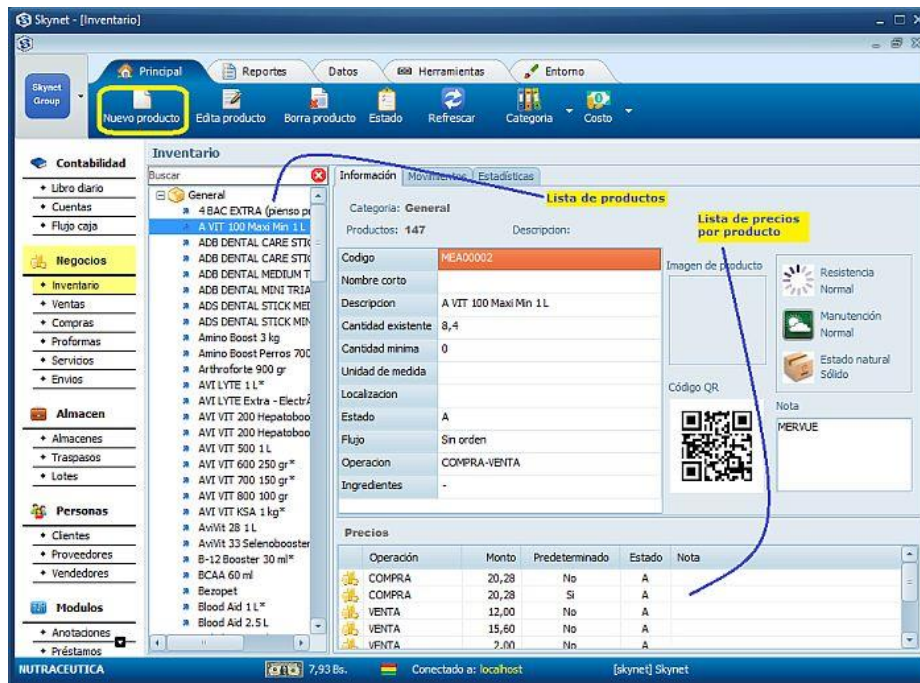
Skynet - [Inventario]

Skynet Group

Principal Reportes Datos Herramientas Entorno

Nuevo producto Edita producto Borra producto Estado Refrescar Categoria Costo

Contabilidad
• Libro diario
• Cuentas
• Flujo caja

Negocios
• Inventario
• Ventas
• Compras
• Proformas
• Servicios
• Envios

Almacen
• Almacenes
• Traspasos
• Lotes

Personas
• Clientes
• Proveedores
• Vendedores

Modulos
• Anotaciones
• Préstamos

Inventario

Buscar

General
4 BAC EXTRA (pienso pe
A VIT 100 Maxi Min 1 L
ADB DENTAL CARE STIC
ADB DENTAL CARE STIC
ADB DENTAL MEDIUM T
ADB DENTAL MINI TRIA
ADS DENTAL STICK MEI
ADS DENTAL STICK MIN
Amino Boost 3 kg
Amino Boost Perros 700
Arthroforte 900 gr
AVI LYTE 1 L*
AVI LYTE Extra - ElectrÁ
AVI VIT 200 Hepatoboo
AVI VIT 200 Hepatoboo
AVI VIT 500 1 L
AVI VIT 600 250 gr*
AVI VIT 700 150 gr*
AVI VIT 800 100 gr
AVI VIT KSA 1 kg*
AviVit 28 1 L
AviVit 33 Selenobooster
B-12 Booster 30 ml*
BCAA 60 ml
Bezopet
Blood Aid 1 L*
Blood Aid 2.5 L

Información Movimientos Estadísticas

Lista de productos

Lista de precios por producto

Categoria: General
Productos: 147
Descripcion:

| Codigo | MEA00002 |
|---|---|
| Nombre corto | |
| Descripcion | A VIT 100 Maxi Min 1 L |
| Cantidad existente | 8,4 |
| Cantidad minima | 0 |
| Unidad de medida | |
| Localizacion | |
| Estado | A |
| Flujo | Sin orden |
| Operacion | COMPRA-VENTA |
| Ingredientes | - |

Imagen de producto

Código QR

Resistencia Normal

Manutención Normal

Estado natural Sólido

Nota
MERVUE

Precios

| Operación | Monto | Predeterminado | Estado | Nota |
|---|---|---|---|---|
| COMPRA | 20,28 | No | A | |
| COMPRA | 20,28 | Si | A | |
| VENTA | 12,00 | No | A | |
| VENTA | 15,60 | No | A | |
| VENTA | 2,00 | No | A | |

NUTRACEUTICA 7,93 Bs. Conectado a: localhost [skynet] Skynet